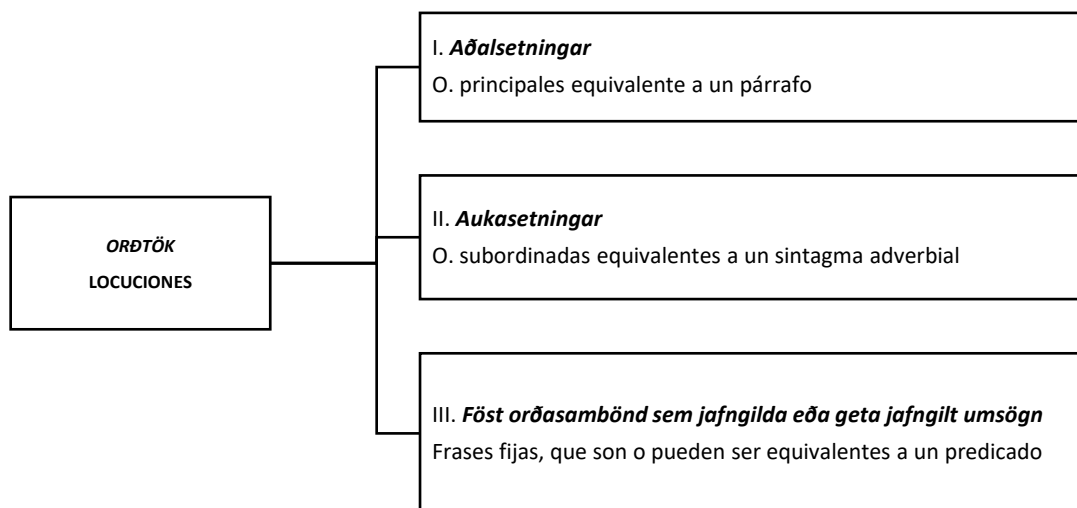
ORÐTÖK
LOCUCIONES

I. Aðalsetningar
O. principales equivalente a un párrafo

II. Aukasetningar
O. subordinadas equivalentes a un sintagma adverbial

III. Föst orðasambönd sem jafngilda eða geta jafngilt umsögn
Frases fijas, que son o pueden ser equivalentes a un predicado